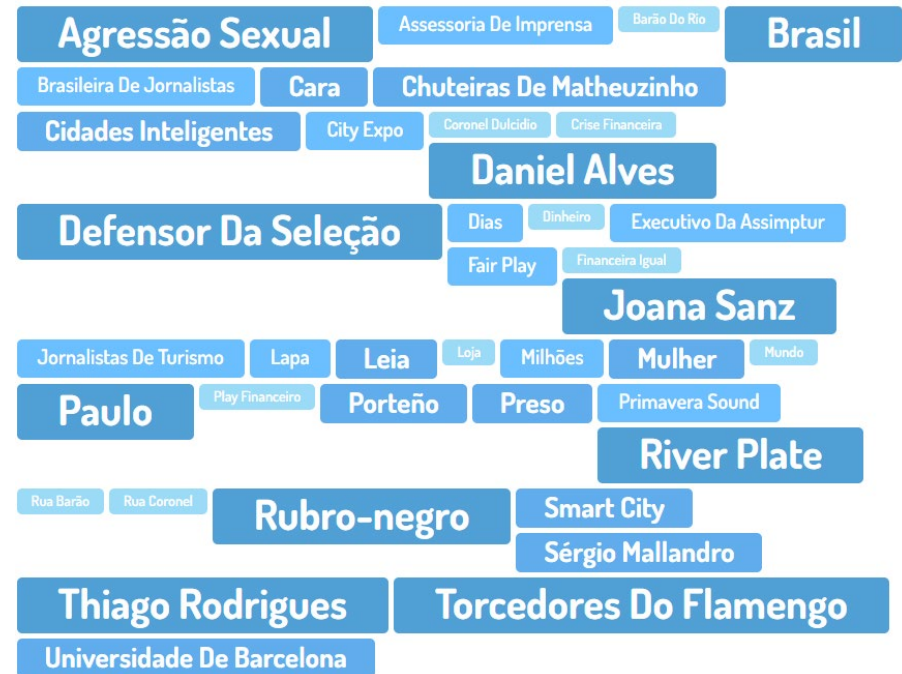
Agressão Sexual Assessoria De Imprensa Barão Do Rio Brasil
Brasileira De Jornalistas Cara Chuteiras De Matheuzinho
Cidades Inteligentes City Expo Coronel Dulcidio Crise Financeira
Daniel Alves
Defensor Da Seleção Dias Dinheiro Executivo Da Assimptur
Fair Play Financeira Igual
Joana Sanz
Jornalistas De Turismo Lapa Leia Loja Milhões Mulher Mundo
Paulo Play Financeiro Porteño Preso Primavera Sound
River Plate
Rua Barão Rua Coronel Rubro-negro Smart City
Sérgio Mallandro
Thiago Rodrigues Torcedores Do Flamengo
Universidade De Barcelona